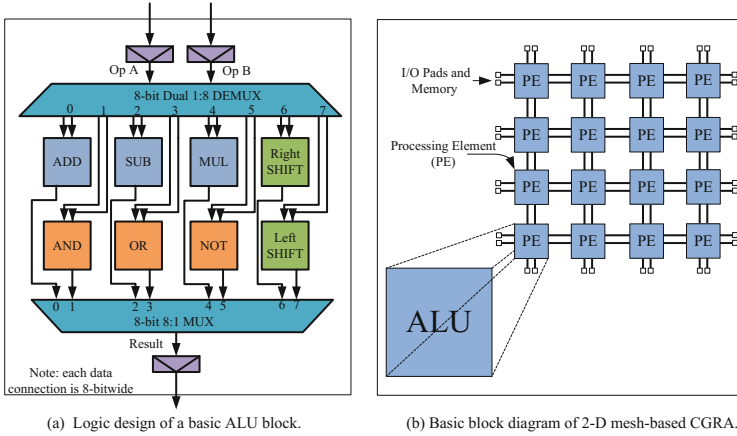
Op A
Op B
8-bit Dual 1:8 DEMUX
0 1 2 3 4 5 6 7
ADD
SUB
MUL
Right SHIFT
AND
OR
NOT
Left SHIFT
0 1 2 3 4 5 6 7
8-bit 8:1 MUX
Result
Note: each data connection is 8-bitwide

(a) Logic design of a basic ALU block.

I/O Pads and Memory
Processing Element (PE)
PE PE PE PE
PE PE PE PE
PE PE PE PE
PE PE PE PE
ALU

(b) Basic block diagram of 2-D mesh-based CGRA.